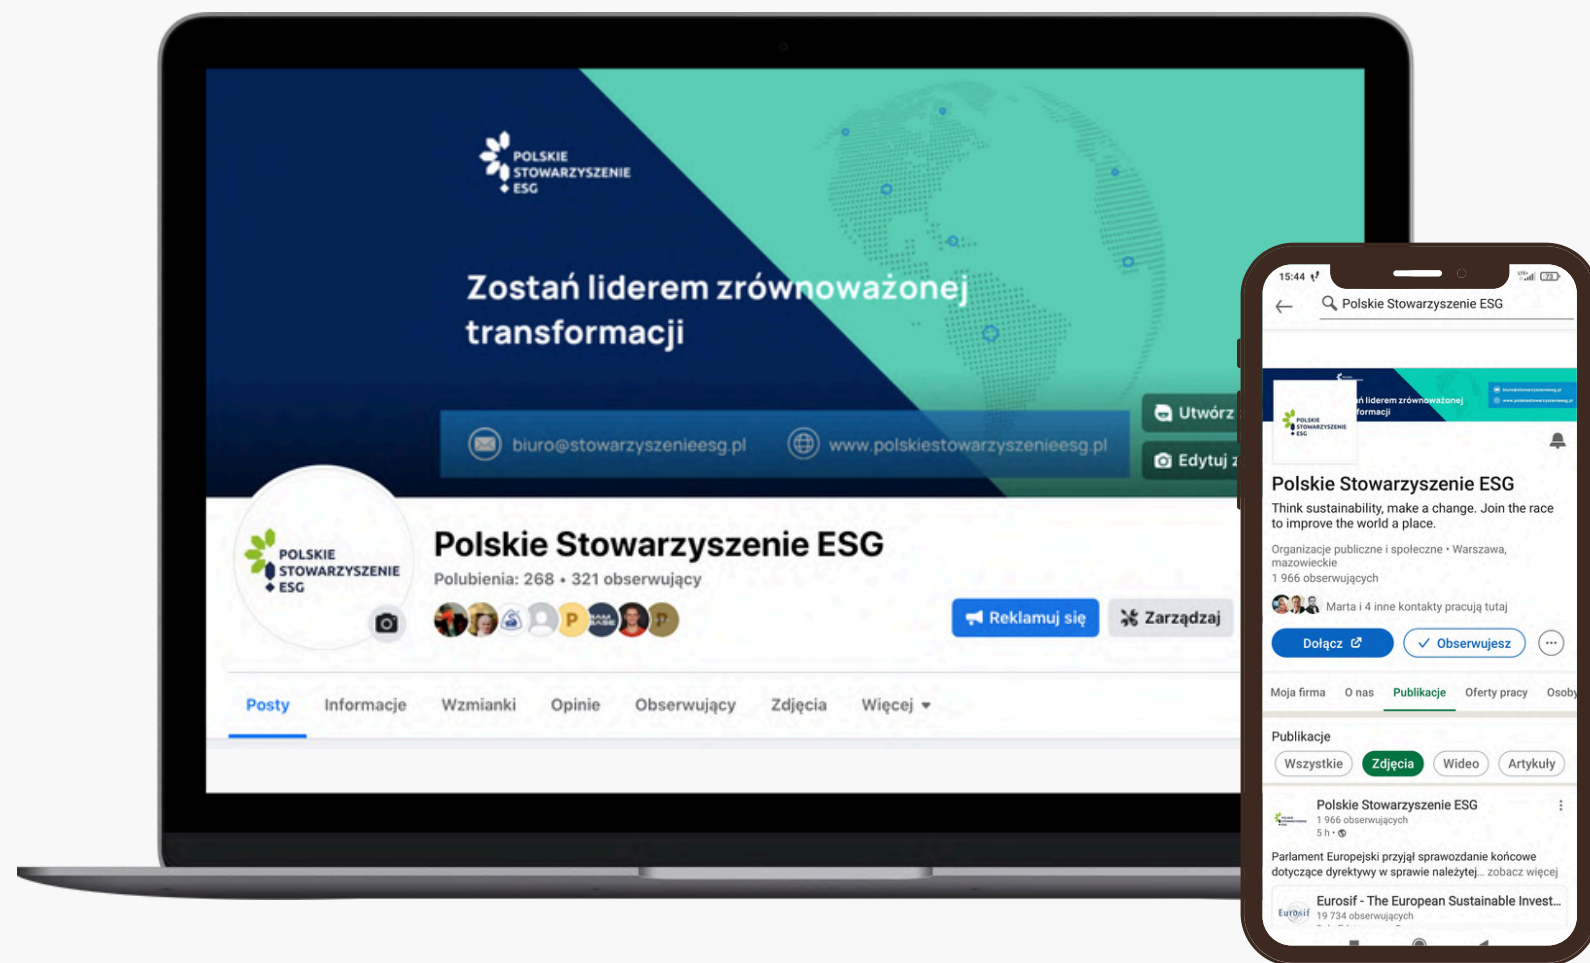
POLSKIE STOWARZYSZENIE ESG

Zostań liderem zrównoważonej transformacji

biuro@stowarzyszenieesg.pl www.polskiestowarzyszenieesg.pl

Utwórz
Edytuj

POLSKIE STOWARZYSZENIE ESG

Polskie Stowarzyszenie ESG
Polubienia: 268 • 321 obserwujący

Reklamuj się
Zarządzaj

Posty Informacje Wzmianki Opinie Obserwujący Zdjęcia Więcej

15:44

Polskie Stowarzyszenie ESG

ń liderem zrównoważonej formacji

Polskie Stowarzyszenie ESG
Think sustainability, make a change. Join the race to improve the world a place.

Organizacje publiczne i społeczne • Warszawa, mazowieckie
1 966 obserwujących

Marta i 4 inne kontakty pracują tutaj

Dołącz
Obserwujesz

Moja firma O nas Publikacje Oferty pracy Osoby

Publikacje
Wszystkie Zdjęcia Wideo Artykuły

Polskie Stowarzyszenie ESG
1 966 obserwujących
5 h •

Parlament Europejski przyjął sprawozdanie końcowe dotyczące dyrektywy w sprawie należytej... zobacz więcej

Eurosif - The European Sustainable Invest...
19 734 obserwujących